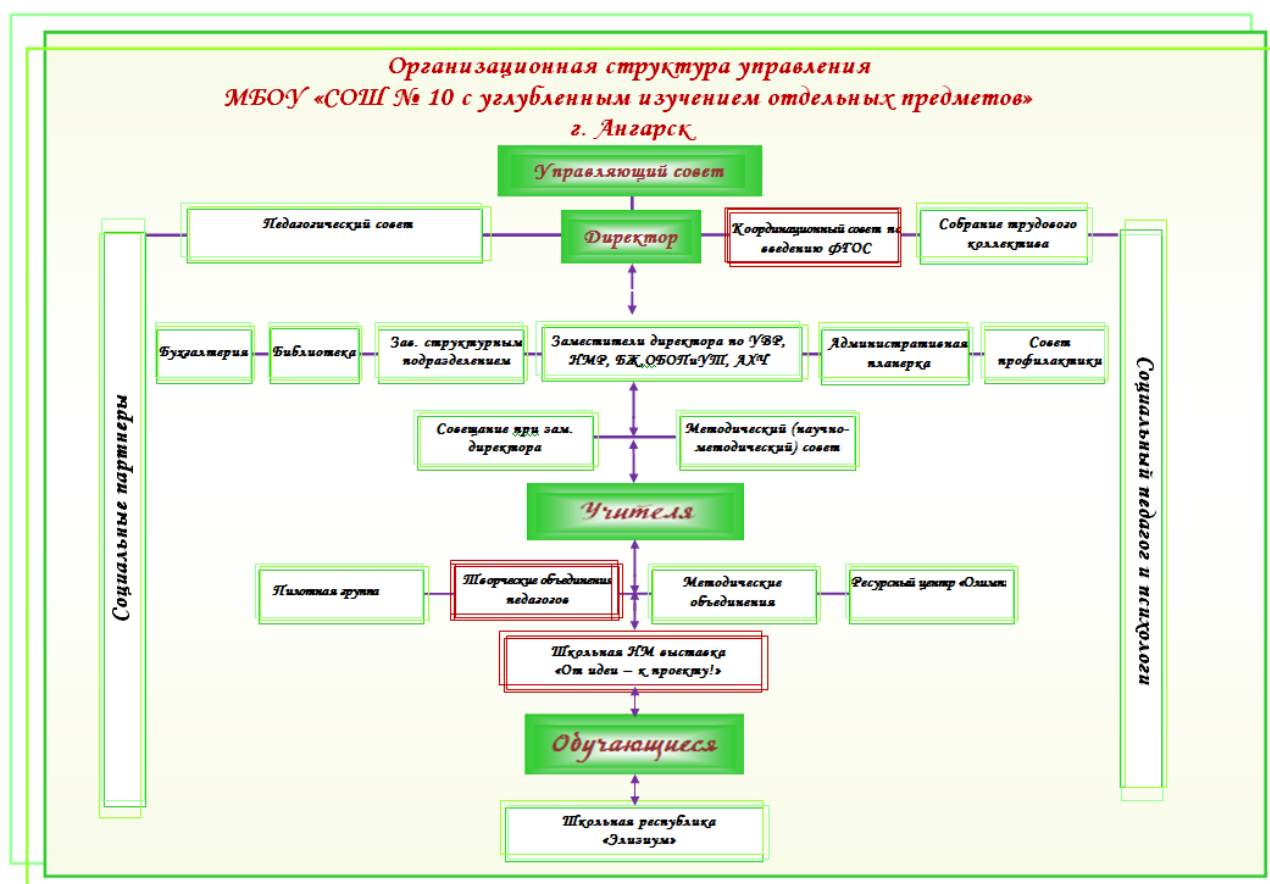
Организационная структура управления
МБОУ «СОШ № 10 с углубленным изучением отдельных предметов»
г. Ангарск

Управляющий совет

Педагогический совет

Директор

Координационный совет по введению ФГОС

Собрание трудового коллектива

Бухгалтерия

Библиотека

Зав. структурным подразделением

Заместители директора по УВР, НМР, БЖ,ОБОПиУП, АХЧ

Административная планерка

Совет профилактики

Совещание при зам. директора

Методический (научно-методический) совет

Учителя

Пилотная группа

Творческие объединения педагогов

Методические объединения

Ресурсный центр «Олимп»

Школьная НМ выставка «От идеи – к проекту!»

Обучающиеся

Школьная республика «Элизиум»

Социальные партнеры

Социальный педагог и психологи